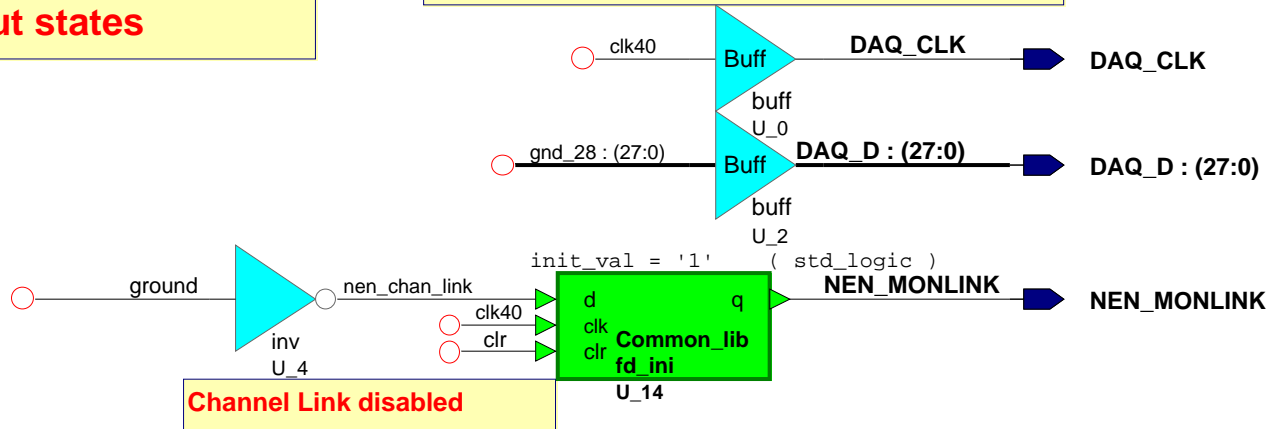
ut states

clk40
Buff
DAQ_CLK
DAQ_CLK
buff
U_0

gnd_28 : (27:0)
Buff
DAQ_D : (27:0)
DAQ_D : (27:0)
buff
U_2

init_val = '1' ( std_logic )

ground
inv
U_4
nen_chan_link
clk40
clr
d
clk
clr
q
Common_lib
fd_ini
U_14
NEN_MONLINK
NEN_MONLINK

Channel Link disabled